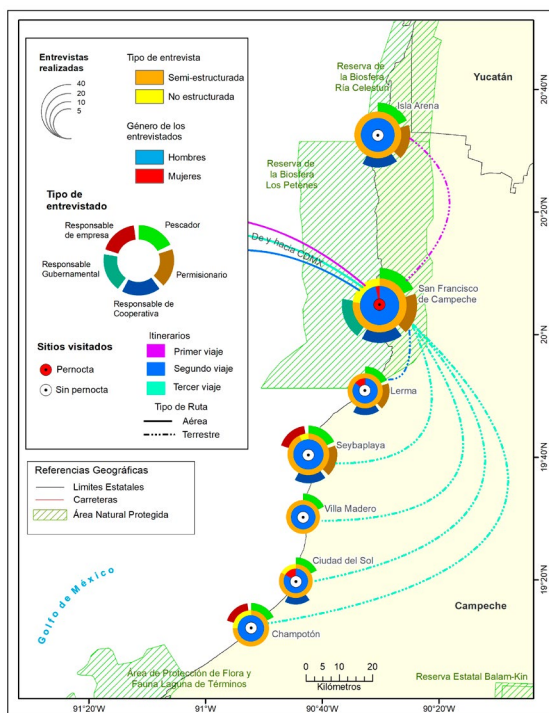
Entrevistas realizadas
40
20
10
5

Tipo de entrevista
Semi-estructurada
No estructurada

Género de los entrevistados
Hombres
Mujeres

Tipo de entrevistado
Responsable de empresa
Pescador
Responsable Gubernamental
Permisionario
Responsable de Cooperativa

Sitios visitados
Pernocta
Sin pernocta

Itinerarios
Primer viaje
Segundo viaje
Tercer viaje

Tipo de Ruta
Aérea
Terrestre

Referencias Geográficas
Limites Estatales
Carreteras
Área Natural Protegida

Reserva de la Biosfera Ría Celestún
Yucatán
Isla Arena
Reserva de la Biosfera Los Petenes
De y hacia CDMX
San Francisco de Campeche
Lerma
Seybaplaya
Villa Madero
Ciudad del Sol
Champotón
Golfo de México
Campeche
Área de Protección de Flora y Fauna Laguna de Términos
Reserva Estatal Balam-Kin
0 5 10 20
Kilómetros

20°40'N
20°20'N
20°N
19°40'N
19°20'N
91°20'W
91°W
90°40'W
90°20'W